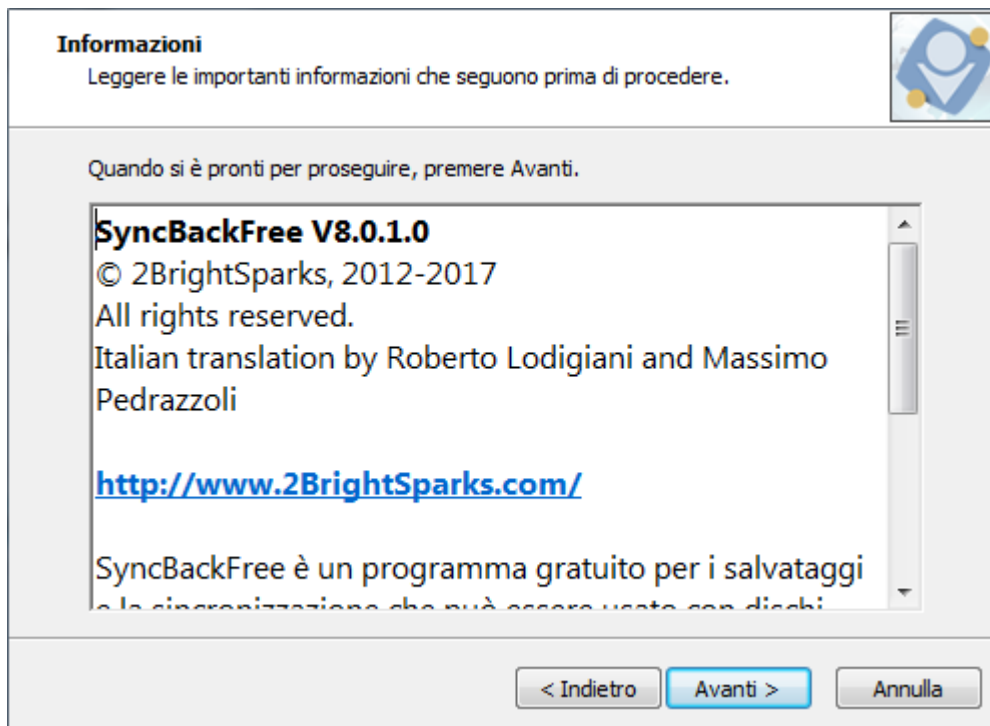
**Informazioni**
Leggere le importanti informazioni che seguono prima di procedere.

Quando si è pronti per proseguire, premere Avanti.

**SyncBackFree V8.0.1.0**
© 2BrightSparks, 2012-2017
All rights reserved.
Italian translation by Roberto Lodigiani and Massimo Pedrazzoli

http://www.2BrightSparks.com/

SyncBackFree è un programma gratuito per i salvataggi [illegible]

< Indietro | Avanti > | Annulla